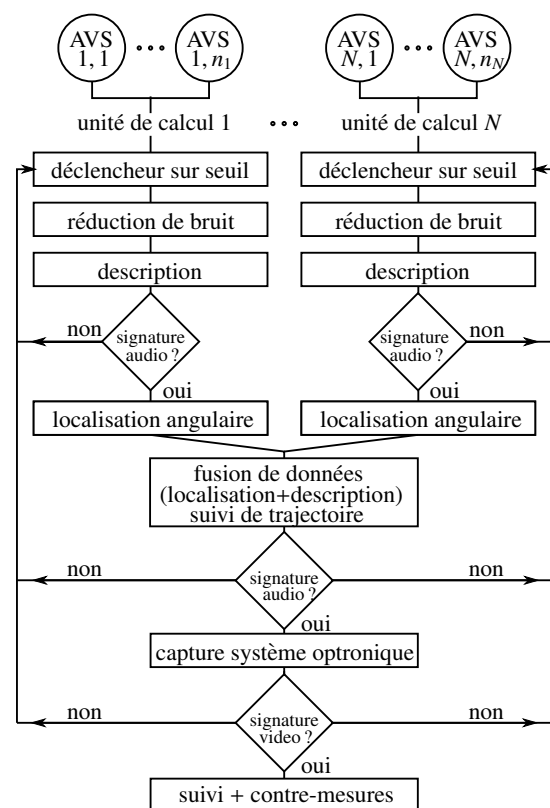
AVS 1, 1 ••• AVS 1, $n_1$

AVS $N$, 1 ••• AVS $N$, $n_N$

unité de calcul 1 ••• unité de calcul $N$

déclencheur sur seuil

déclencheur sur seuil

réduction de bruit

réduction de bruit

description

description

non

signature audio ?

oui

signature audio ?

non

oui

localisation angulaire

localisation angulaire

fusion de données (localisation+description) suivi de trajectoire

non

signature audio ?

non

oui

capture système optronique

non

signature video ?

non

oui

suivi + contre-mesures